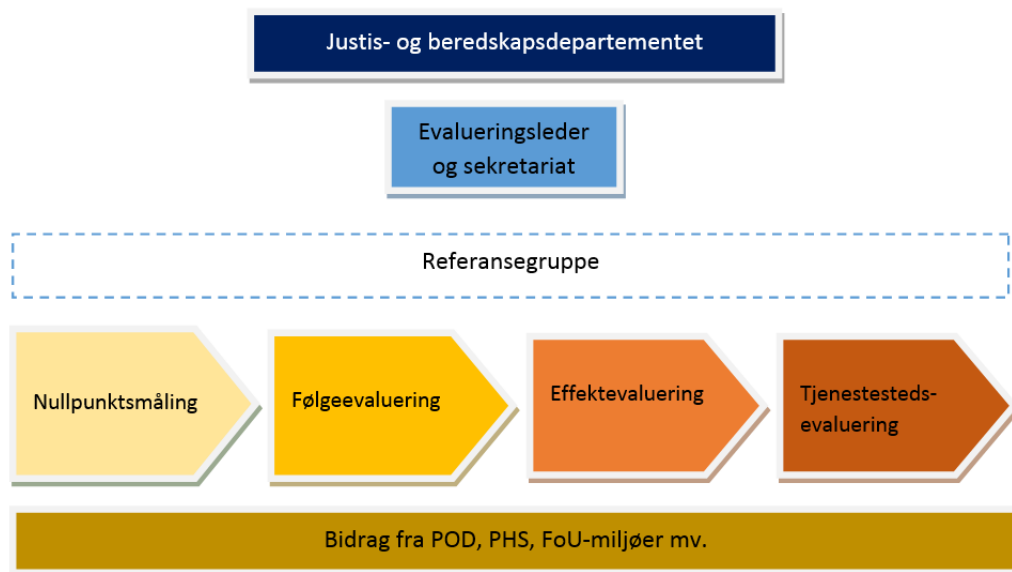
Justis- og beredskapsdepartementet

Evalueringsleder og sekretariat

Referansegruppe

Nullpunktsmåling

Følgeevaluering

Effektevaluering

Tjenestestedsevaluering

Bidrag fra POD, PHS, FoU-miljøer mv.